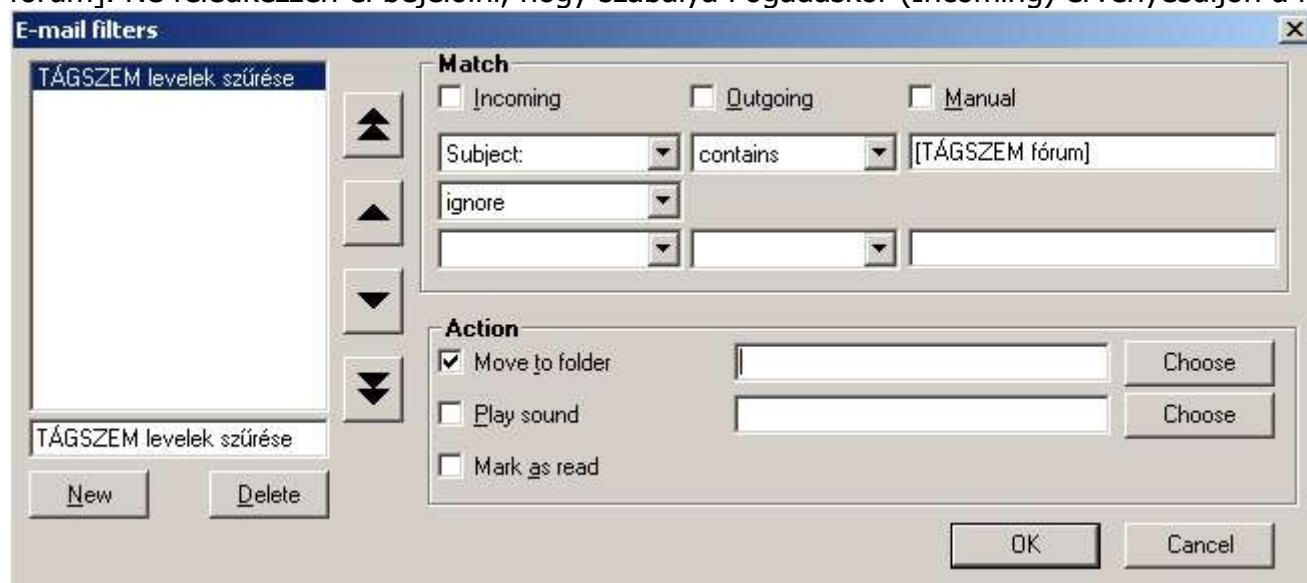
fórum]. Ne felejtkezzen el bejelölni, hogy szabálya Fogadáskor (Incoming) érvényesüljön a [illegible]

E-mail filters

TÁGSZEM levelek szűrése

Match

Incoming

Outgoing

Manual

Subject:

contains

[TÁGSZEM fórum]

ignore

Action

Move to folder

Choose

Play sound

Choose

Mark as read

TÁGSZEM levelek szűrése

New

Delete

OK

Cancel